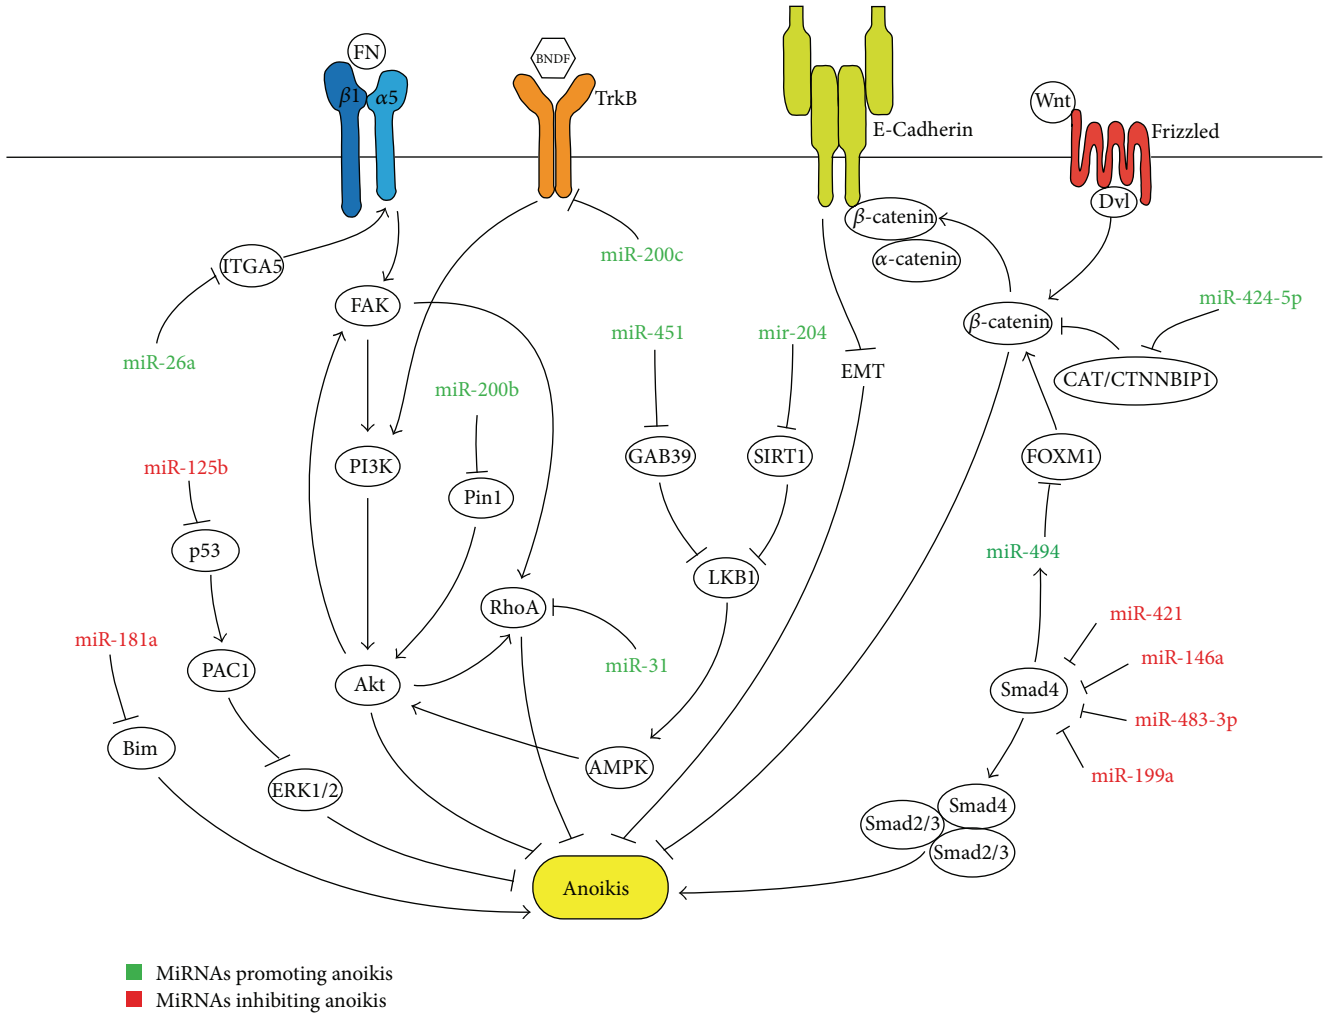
FN
$\beta1$ $\alpha5$
BNDF
TrkB
E-Cadherin
Wnt
Frizzled
Dvl
$\beta$-catenin
$\alpha$-catenin
miR-200c
ITGA5
FAK
miR-26a
miR-451
mir-204
EMT
$\beta$-catenin
miR-424-5p
CAT/CTNNBIP1
miR-200b
PI3K
Pin1
GAB39
SIRT1
FOXM1
miR-125b
p53
LKB1
miR-494
RhoA
miR-31
miR-421
miR-181a
PAC1
Akt
miR-146a
Smad4
miR-483-3p
Bim
AMPK
miR-199a
ERK1/2
Smad4
Smad2/3
Smad2/3
Anoikis
MiRNAs promoting anoikis
MiRNAs inhibiting anoikis